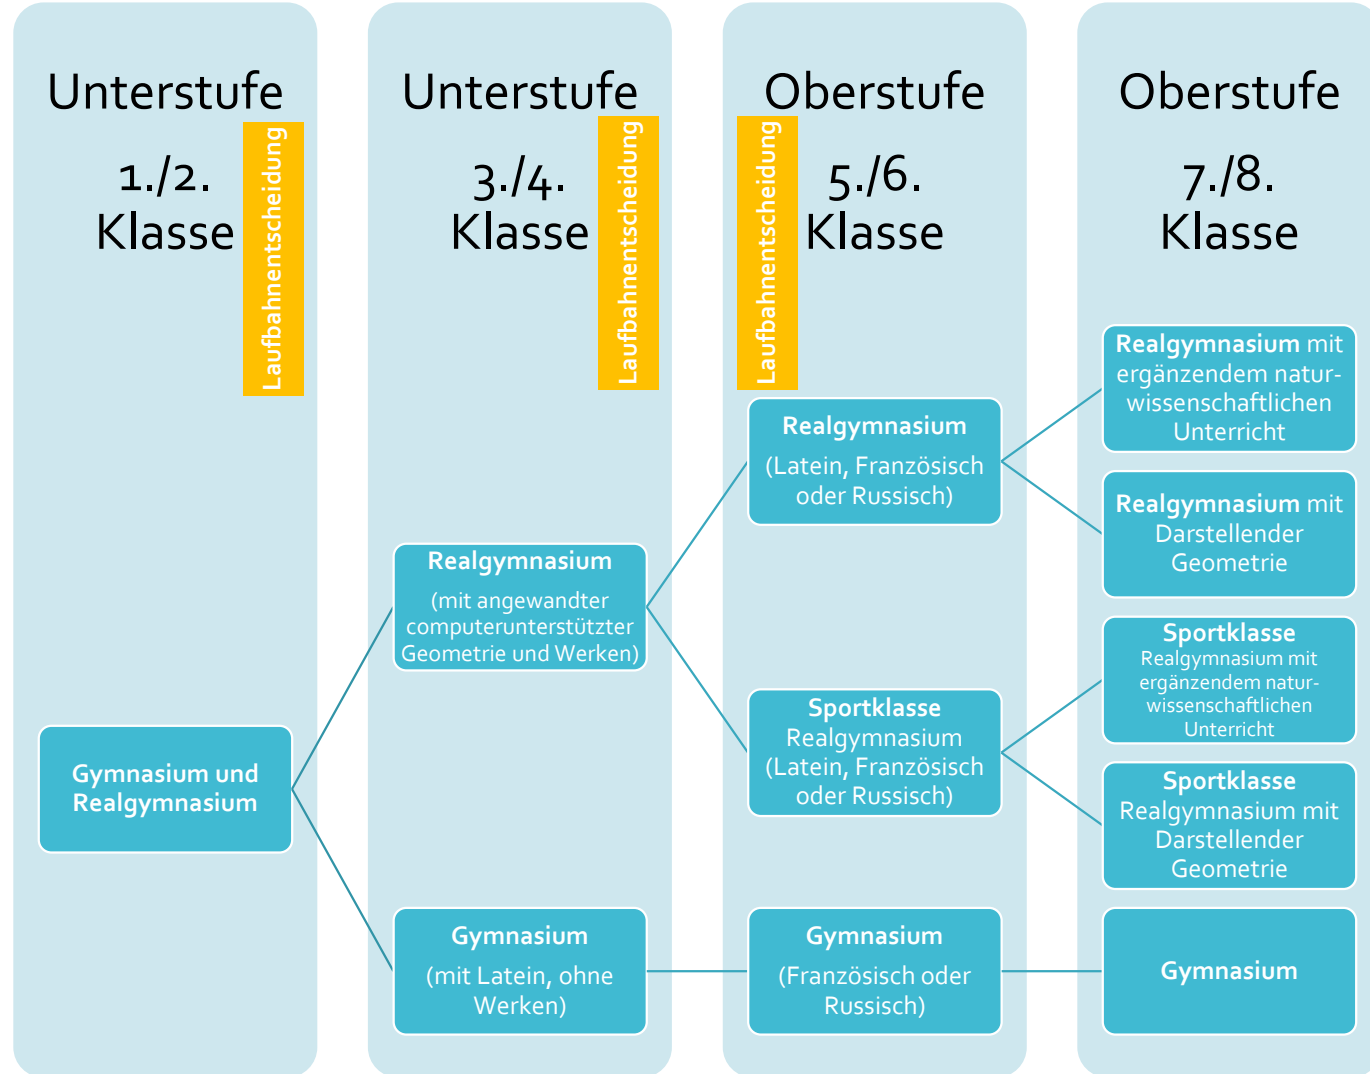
Unterstufe

1./2. Klasse

Laufbahnentscheidung

Gymnasium und Realgymnasium

Unterstufe

3./4. Klasse

Laufbahnentscheidung

Realgymnasium
(mit angewandter computerunterstützter Geometrie und Werken)

Gymnasium
(mit Latein, ohne Werken)

Oberstufe

Laufbahnentscheidung

5./6. Klasse

Realgymnasium
(Latein, Französisch oder Russisch)

Sportklasse
Realgymnasium
(Latein, Französisch oder Russisch)

Gymnasium
(Französisch oder Russisch)

Oberstufe

7./8. Klasse

Realgymnasium mit ergänzendem naturwissenschaftlichen Unterricht

Realgymnasium mit Darstellender Geometrie

Sportklasse
Realgymnasium mit ergänzendem naturwissenschaftlichen Unterricht

Sportklasse
Realgymnasium mit Darstellender Geometrie

Gymnasium